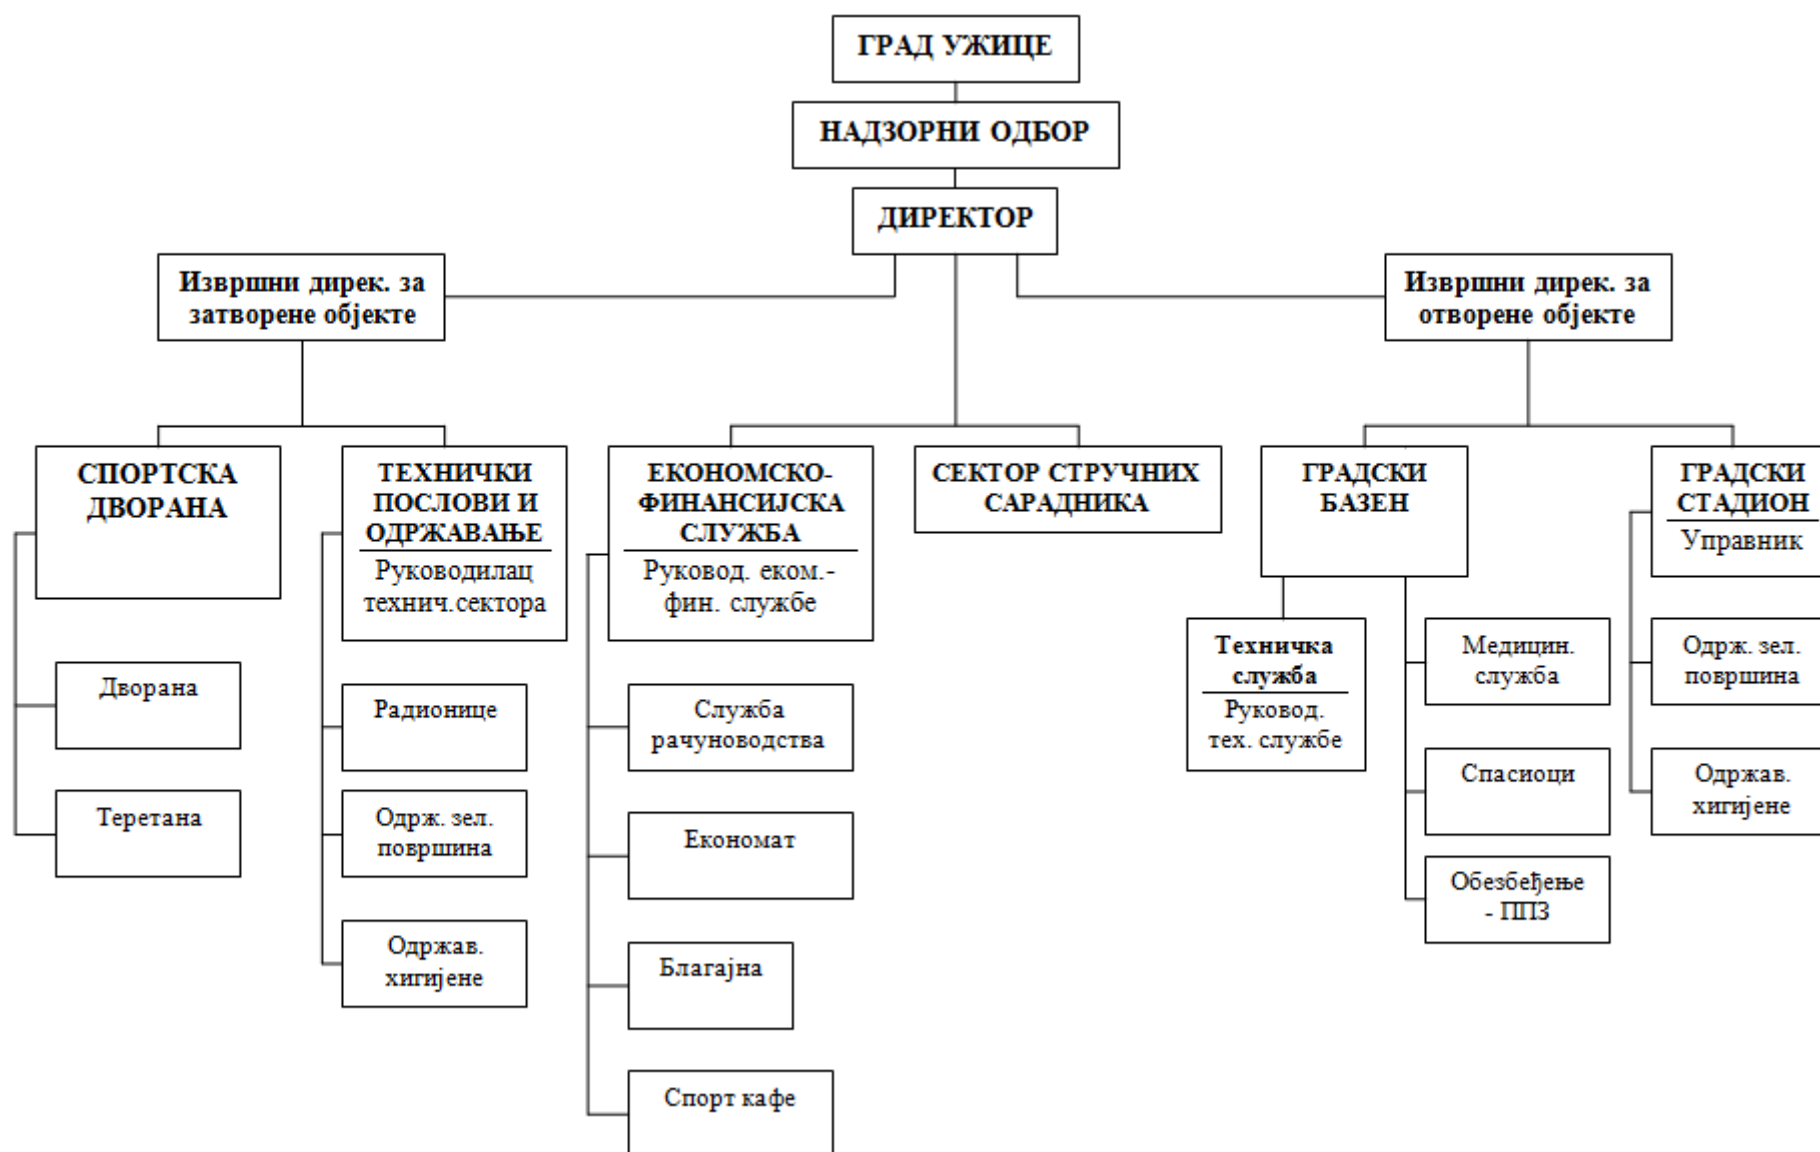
ГРАД УЖИЦЕ

НАДЗОРНИ ОДБОР

ДИРЕКТОР

Извршни дирек. за затворене објекте

Извршни дирек. за отворене објекте

СПОРТСКА ДВОРАНА

Дворана

Теретана

ТЕХНИЧКИ ПОСЛОВИ И ОДРЖАВАЊЕ
Руководилац технич.сектора

Радионице

Одрж. зел. површина

Одржав. хигијене

ЕКОНОМСКО-ФИНАНСИЈСКА СЛУЖБА
Руковод. еком.-фин. службе

Служба рачуноводства

Економат

Благајна

Спорт кафе

СЕКТОР СТРУЧНИХ САРАДНИКА

ГРАДСКИ БАЗЕН

Техничка служба
Руковод. тех. службе

Медицин. служба

Спасиоци

Обезбеђење - ППЗ

ГРАДСКИ СТАДИОН
Управник

Одрж. зел. површина

Одржав. хигијене